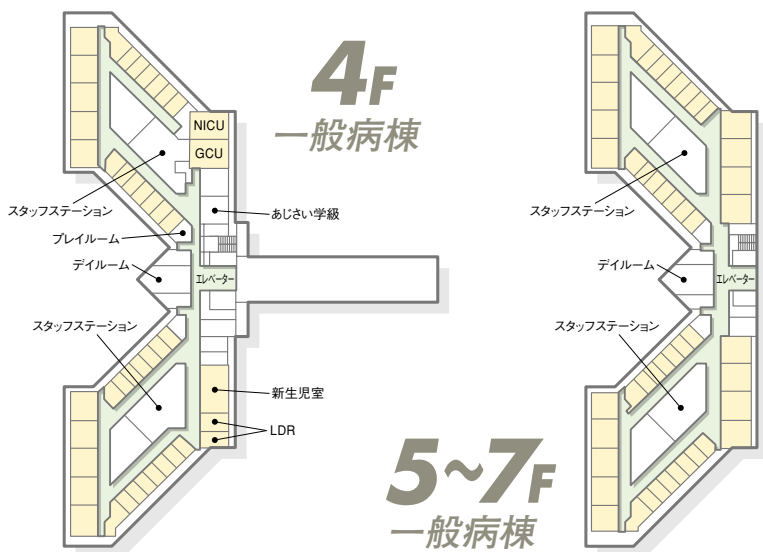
4F
一般病棟

NICU
GCU
スタッフステーション
あじさい学級
プレイルーム
デイルーム
エレベーター
スタッフステーション
新生児室
LDR

スタッフステーション
デイルーム
エレベーター
スタッフステーション

5~7F
一般病棟